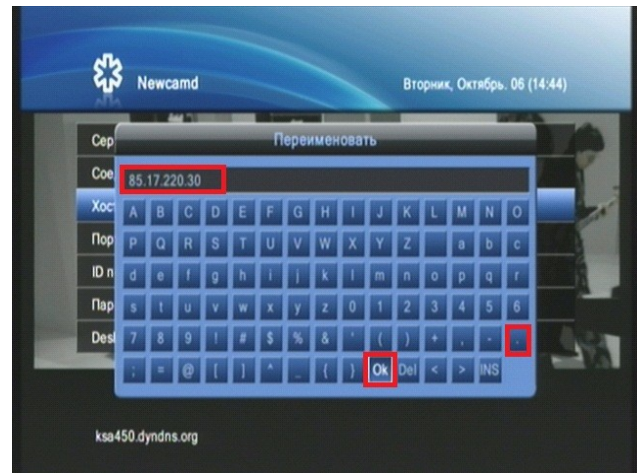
Newcamd

Вторник, Октябрь. 06 (14:44)

Сер
Сое
Хос
Пор
ID п
Пар
Desl

Переименовать

85.17.220.30

| A | B | C | D | E | F | G | H | I | J | K | L | M | N | O |
|---|---|---|---|---|---|---|---|---|---|---|---|---|---|---|
| P | Q | R | S | T | U | V | W | X | Y | Z |  | a | b | c |
| d | e | f | g | h | i | j | k | l | m | n | o | p | q | r |
| s | t | u | v | w | x | y | z | 0 | 1 | 2 | 3 | 4 | 5 | 6 |
| 7 | 8 | 9 | ! | # | $ | % | & | ' | ( | ) | + | , | - | . |
| ; | = | @ | [ | ] | ^ | _ | { | } | Ok | Del | < | > | INS |  |

ksa450.dyndns.org